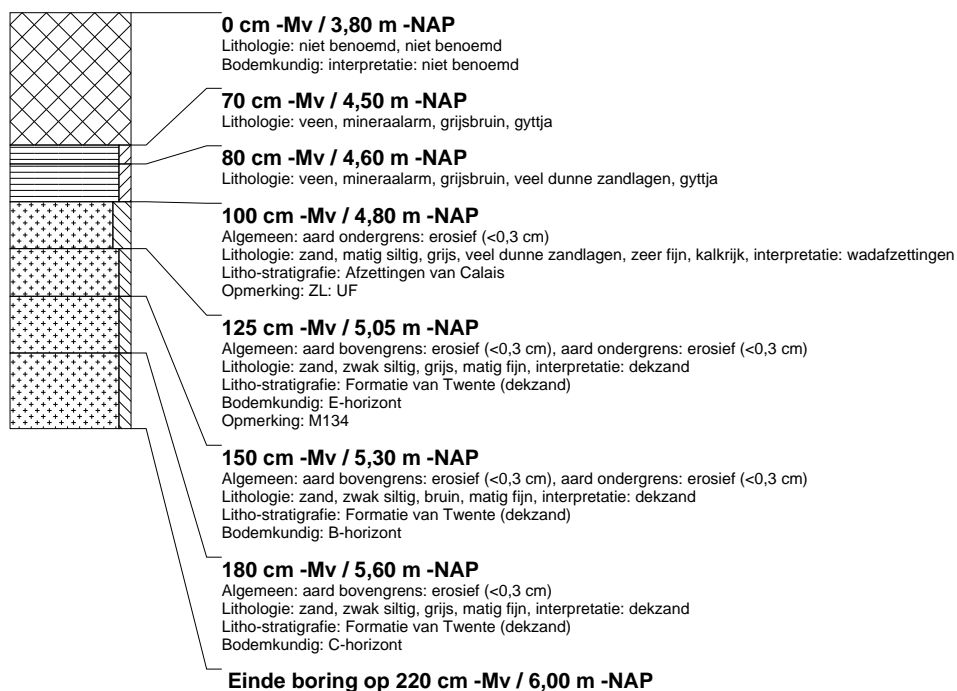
0 cm -Mv / 3,80 m -NAP
Lithologie: niet benoemd, niet benoemd
Bodemkundig: interpretatie: niet benoemd

70 cm -Mv / 4,50 m -NAP
Lithologie: veen, mineraalarm, grijsbruin, gyttja

80 cm -Mv / 4,60 m -NAP
Lithologie: veen, mineraalarm, grijsbruin, veel dunne zandlagen, gyttja

100 cm -Mv / 4,80 m -NAP
Algemeen: aard ondergrens: erosief (<0,3 cm)
Lithologie: zand, matig siltig, grijs, veel dunne zandlagen, zeer fijn, kalkrijk, interpretatie: wadafzettingen
Litho-stratigrafie: Afzettingen van Calais
Opmerking: ZL: UF

125 cm -Mv / 5,05 m -NAP
Algemeen: aard bovengrens: erosief (<0,3 cm), aard ondergrens: erosief (<0,3 cm)
Lithologie: zand, zwak siltig, grijs, matig fijn, interpretatie: dekzand
Litho-stratigrafie: Formatie van Twente (dekzand)
Bodemkundig: E-horizont
Opmerking: M134

150 cm -Mv / 5,30 m -NAP
Algemeen: aard bovengrens: erosief (<0,3 cm), aard ondergrens: erosief (<0,3 cm)
Lithologie: zand, zwak siltig, bruin, matig fijn, interpretatie: dekzand
Litho-stratigrafie: Formatie van Twente (dekzand)
Bodemkundig: B-horizont

180 cm -Mv / 5,60 m -NAP
Algemeen: aard bovengrens: erosief (<0,3 cm)
Lithologie: zand, zwak siltig, grijs, matig fijn, interpretatie: dekzand
Litho-stratigrafie: Formatie van Twente (dekzand)
Bodemkundig: C-horizont

Einde boring op 220 cm -Mv / 6,00 m -NAP